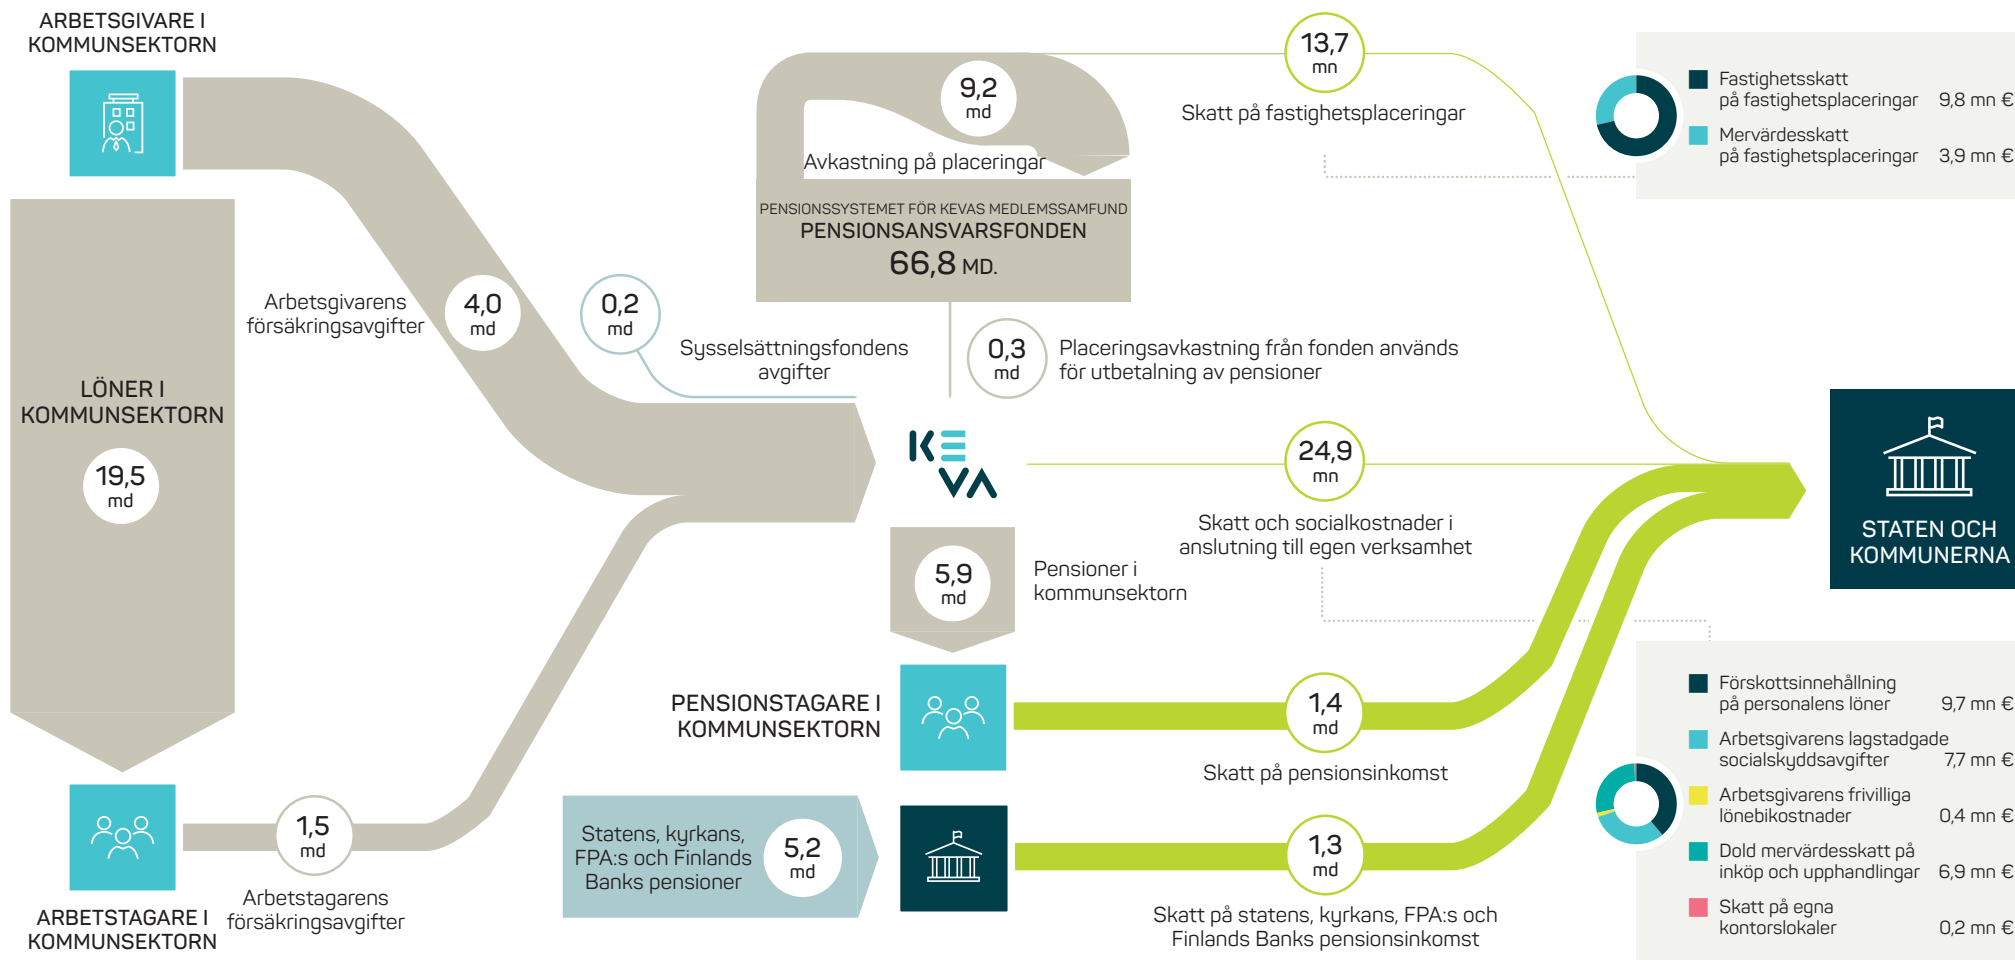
ARBETSGIVARE I KOMMUNSEKTORN

LÖNER I KOMMUNSEKTORN

19,5 md

Arbetsgivarens försäkringsavgifter

4,0 md

0,2 md

Sysselsättningsfondens avgifter

9,2 md

Avkastning på placeringar

PENSIONSSYSTEMET FÖR KEVAS MEDLEMSSAMFUND
PENSIONSANSVARSFONDEN
66,8 MD.

13,7 mn

Skatt på fastighetsplaceringar

| | | |
|---|---|---|
| ■ | Fastighetsskatt på fastighetsplaceringar | 9,8 mn € |
| ■ | Mervärdesskatt på fastighetsplaceringar | 3,9 mn € |

0,3 md

Placeringsavkastning från fonden används för utbetalning av pensioner

KEVA

24,9 mn

Skatt och socialkostnader i anslutning till egen verksamhet

STATEN OCH KOMMUNERNA

5,9 md

Pensioner i kommunsektorn

PENSIONSTAGARE I KOMMUNSEKTORN

1,4 md

Skatt på pensionsinkomst

ARBETSTAGARE I KOMMUNSEKTORN

1,5 md

Arbetstagarens försäkringsavgifter

Statens, kyrkans, FPA:s och Finlands Banks pensioner

5,2 md

1,3 md

Skatt på statens, kyrkans, FPA:s och Finlands Banks pensionsinkomst

| | | |
|---|---|---|
| ■ | Förskottsinnehållning på personalens löner | 9,7 mn € |
| ■ | Arbetsgivarens lagstadgade socialskyddsavgifter | 7,7 mn € |
| ■ | Arbetsgivarens frivilliga lönebikostnader | 0,4 mn € |
| ■ | Dold mervärdesskatt på inköp och upphandlingar | 6,9 mn € |
| ■ | Skatt på egna kontorslokaler | 0,2 mn € |